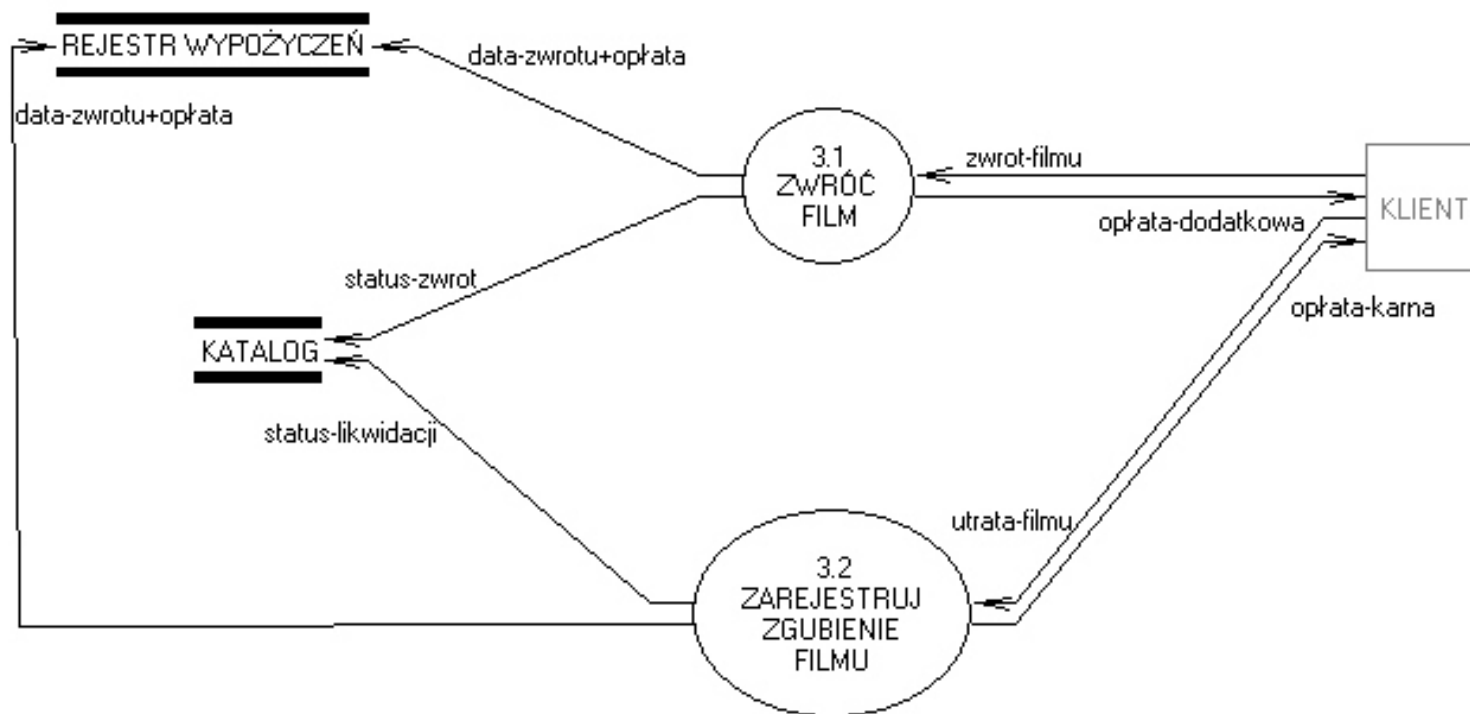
REJESTR WYPOŻYCZEŃ

data-zwrotu+opłata

data-zwrotu+opłata

3.1
ZWRÓĆ
FILM

zwrot-filmu

KLIENT

opłata-dodatkowa

status-zwrot

opłata-karna

KATALOG

status-likwidacji

utrata-filmu

3.2
ZAREJESTRUJ
ZGUBIENIE
FILMU